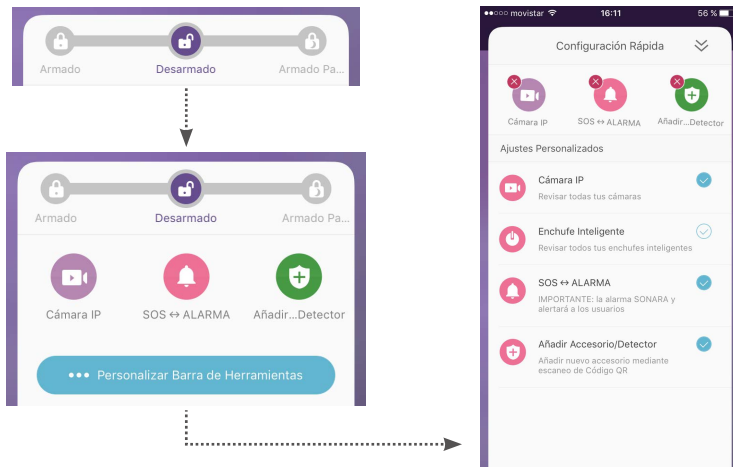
Armado
Desarmado
Armado Pa...

Armado
Desarmado
Armado Pa...

Cámara IP
SOS ↔ ALARMA
Añadir...Detector

Personalizar Barra de Herramientas

●●○○○ movistar
16:11
56 %

Configuración Rápida

Cámara IP
SOS ↔ ALARMA
Añadir...Detector

Ajustes Personalizados

Cámara IP
Revisar todas tus cámaras

Enchufe Inteligente
Revisar todos tus enchufes inteligentes

SOS ↔ ALARMA
IMPORTANTE: la alarma SONARA y alertará a los usuarios

Añadir Accesorio/Detector
Añadir nuevo accesorio mediante escaneo de Código QR